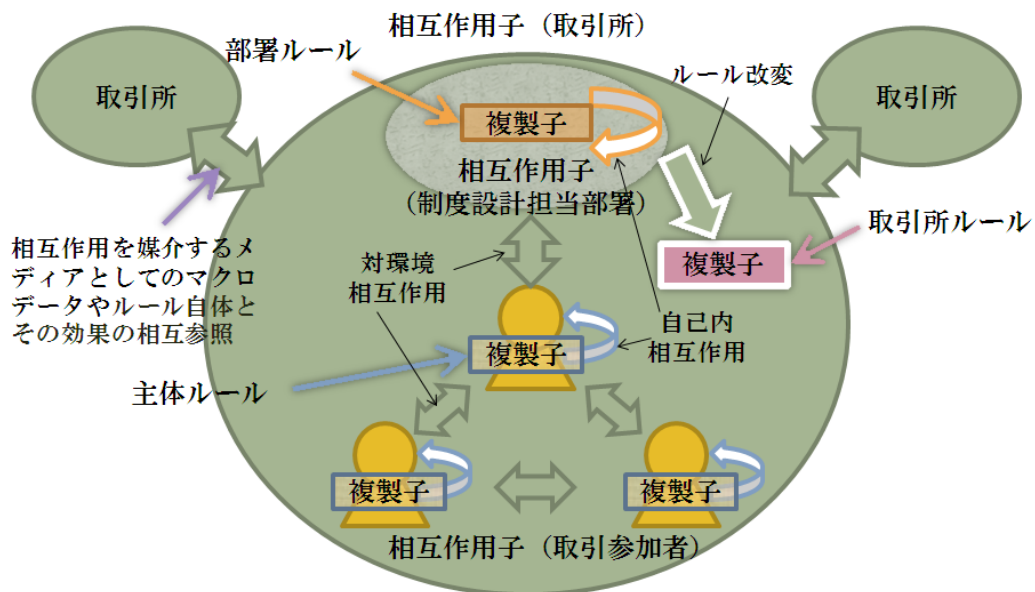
相互作用子（取引所）

部署ルール

取引所

ルール改変

取引所

複製子

相互作用子
（制度設計担当部署）

取引所ルール

複製子

相互作用を媒介するメディアとしてのマクロデータやルール自体とその効果の相互参照

対環境
相互作用

自己内
相互作用

複製子

主体ルール

複製子

複製子

相互作用子（取引参加者）